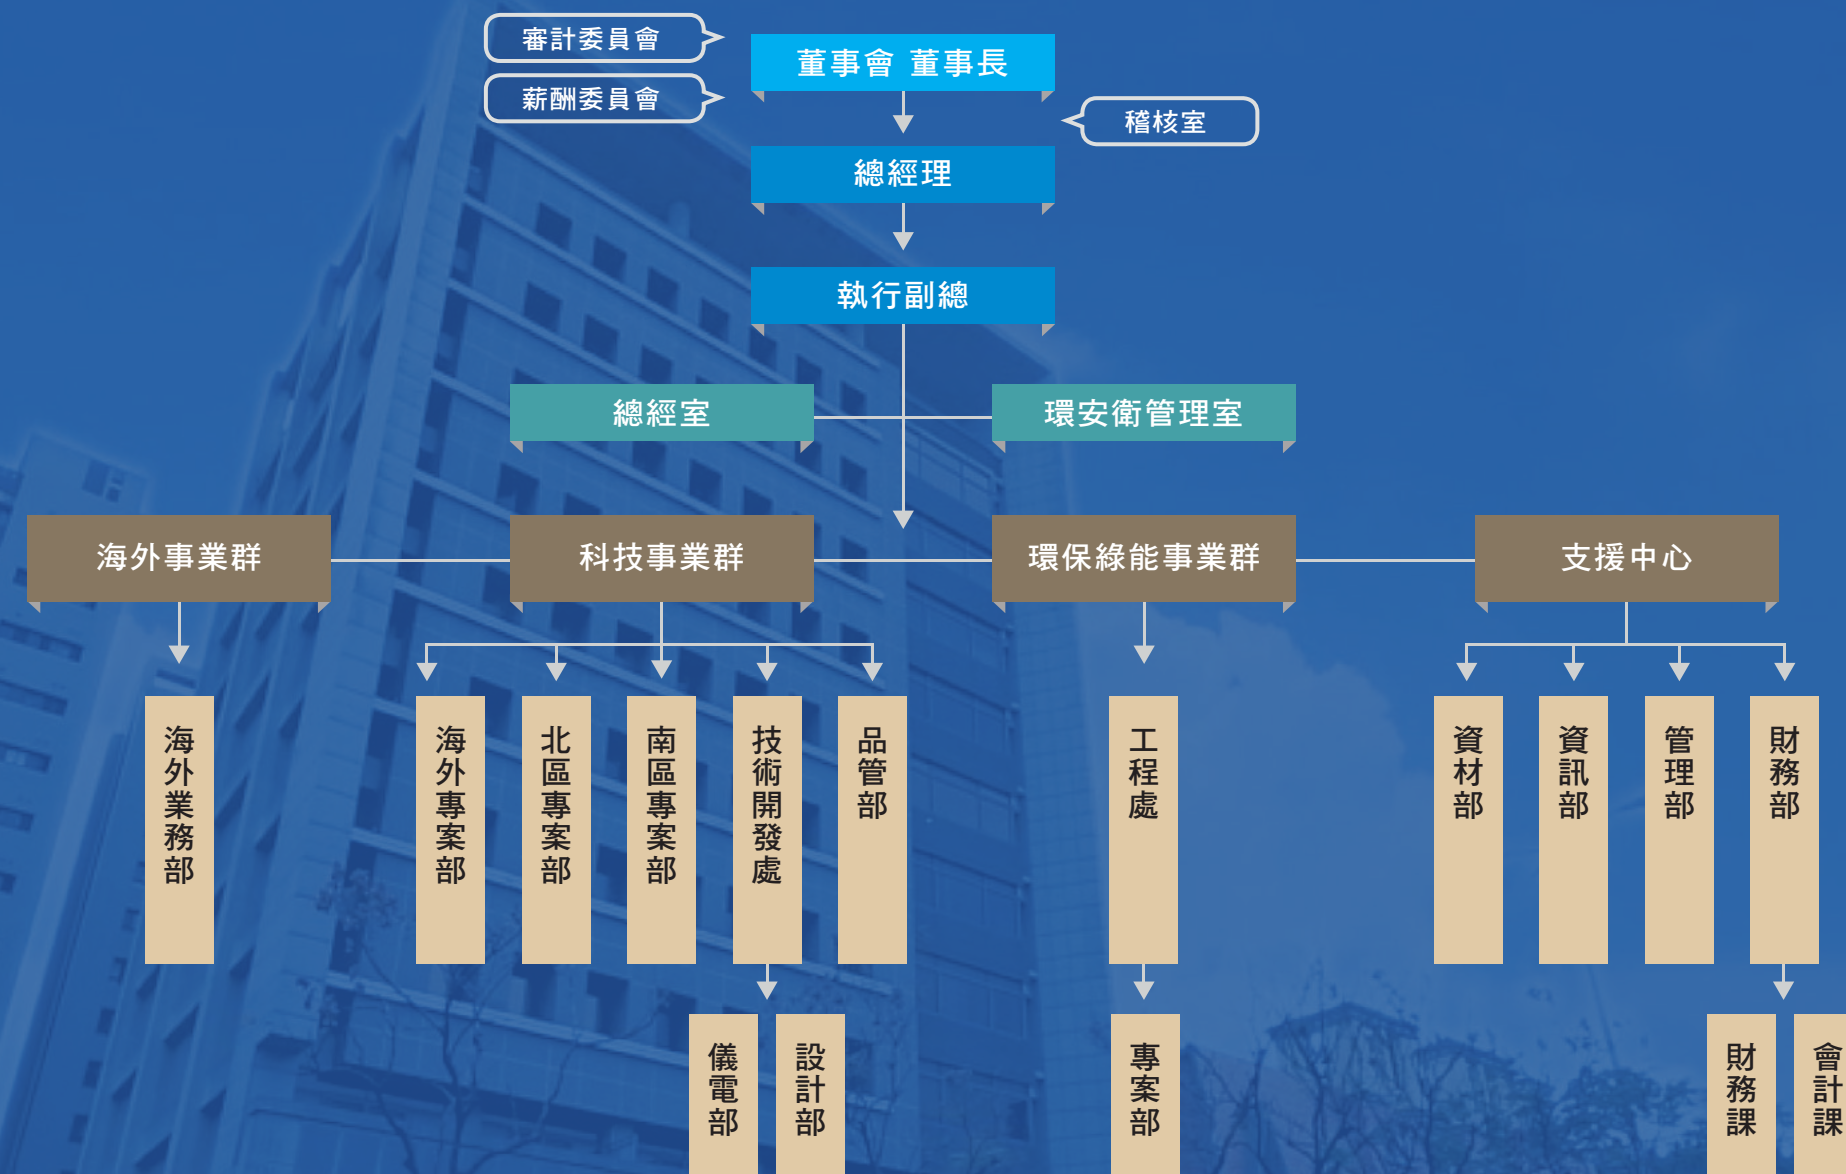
審計委員會

薪酬委員會

董事會 董事長

稽核室

總經理

執行副總

總經室

環安衛管理室

海外事業群

科技事業群

環保綠能事業群

支援中心

海外業務部

海外專案部

北區專案部

南區專案部

技術開發處

品管部

工程處

資材部

資訊部

管理部

財務部

儀電部

設計部

專案部

財務課

會計課